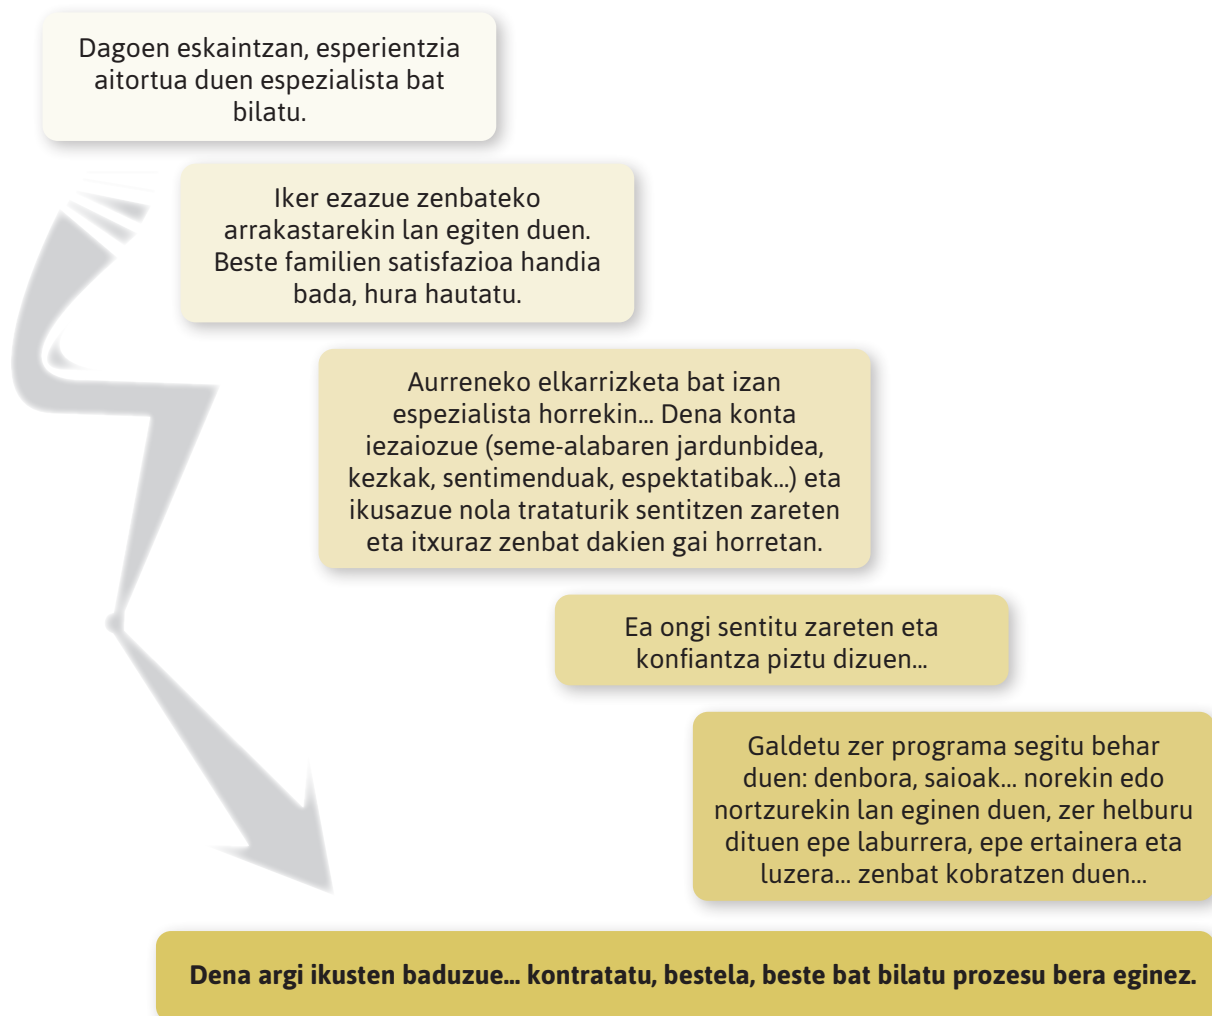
Dagoen eskaintzan, esperientzia aitortua duen espezialista bat bilatu.

Iker ezazue zenbateko arrakastarekin lan egiten duen. Beste familien satisfazioa handia bada, hura hautatu.

Aurreneko elkarrizketa bat izan espezialista horrekin... Dena konta iezaiozue (seme-alabaren jardunbidea, kezkak, sentimenduak, espektatibak...) eta ikusazue nola trataturik sentitzen zareten eta itxuraz zenbat dakien gai horretan.

Ea ongi sentitu zareten eta konfiantza piztu dizuen...

Galdetu zer programa segitu behar duen: denbora, saioak... norekin edo nortzurekin lan eginen duen, zer helburu dituen epe laburrera, epe ertainera eta luzera... zenbat kobratzen duen...

**Dena argi ikusten baduzue... kontratatu, bestela, beste bat bilatu prozesu bera eginez.**